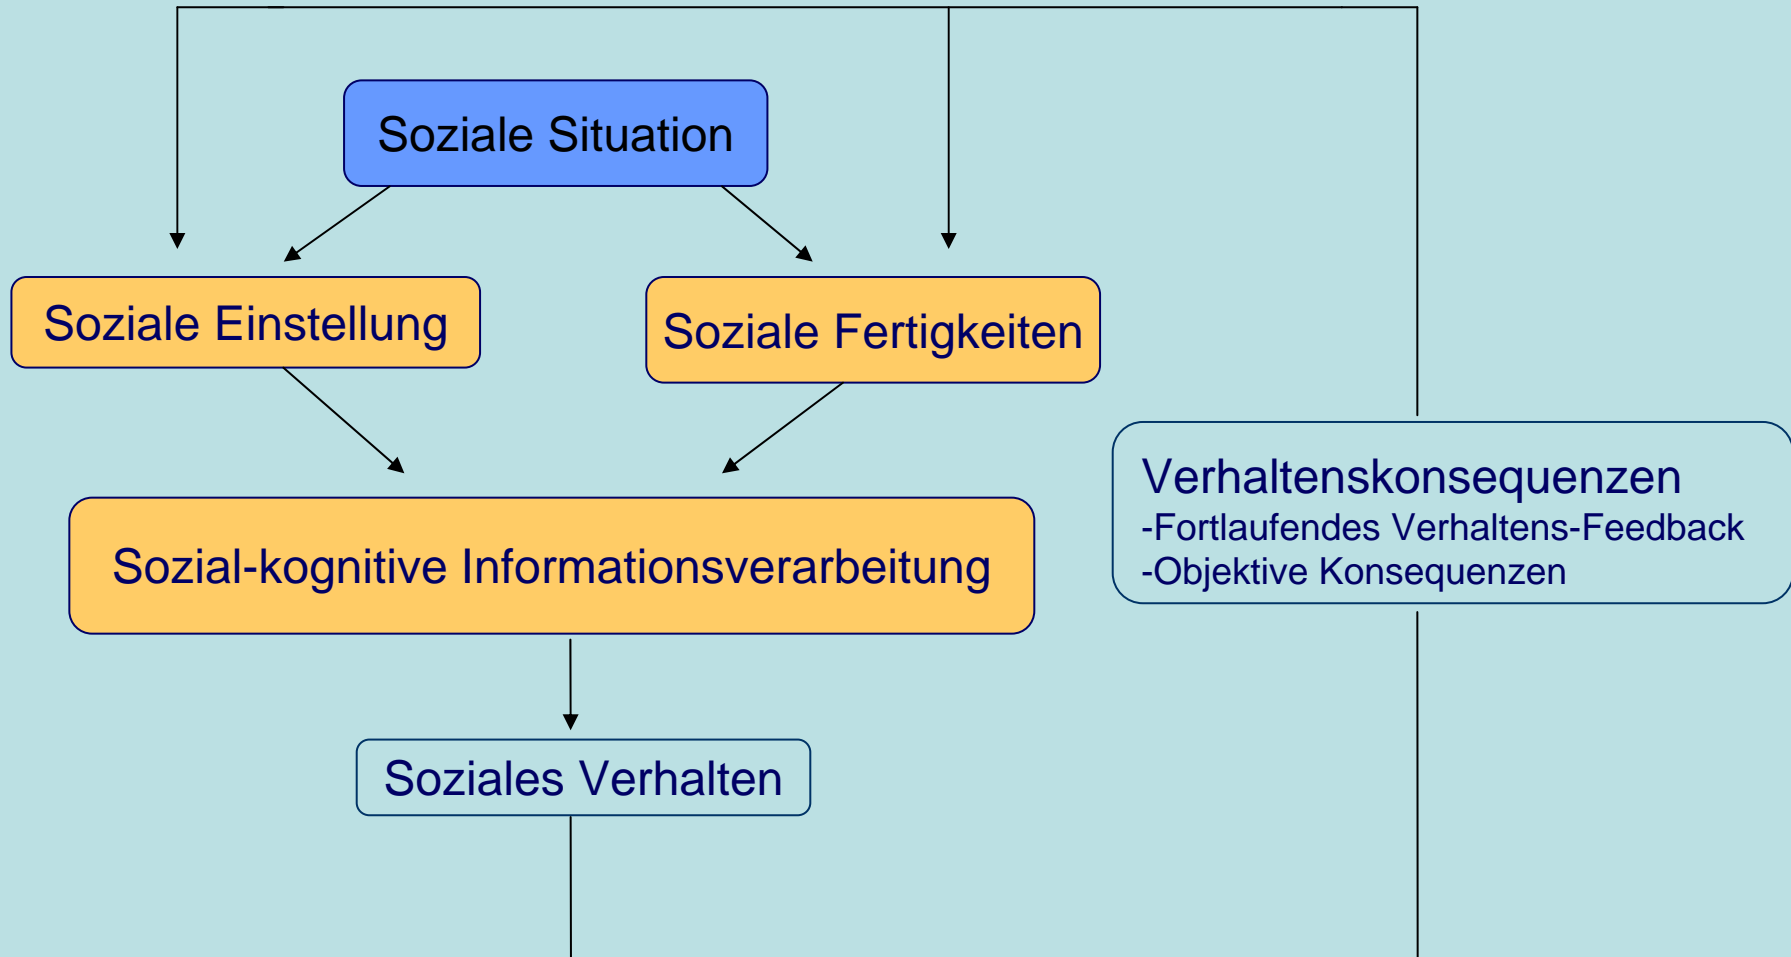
Soziale Situation

Soziale Einstellung

Soziale Fertigkeiten

Sozial-kognitive Informationsverarbeitung

Soziales Verhalten

Verhaltenskonsequenzen
-Fortlaufendes Verhaltens-Feedback
-Objektive Konsequenzen